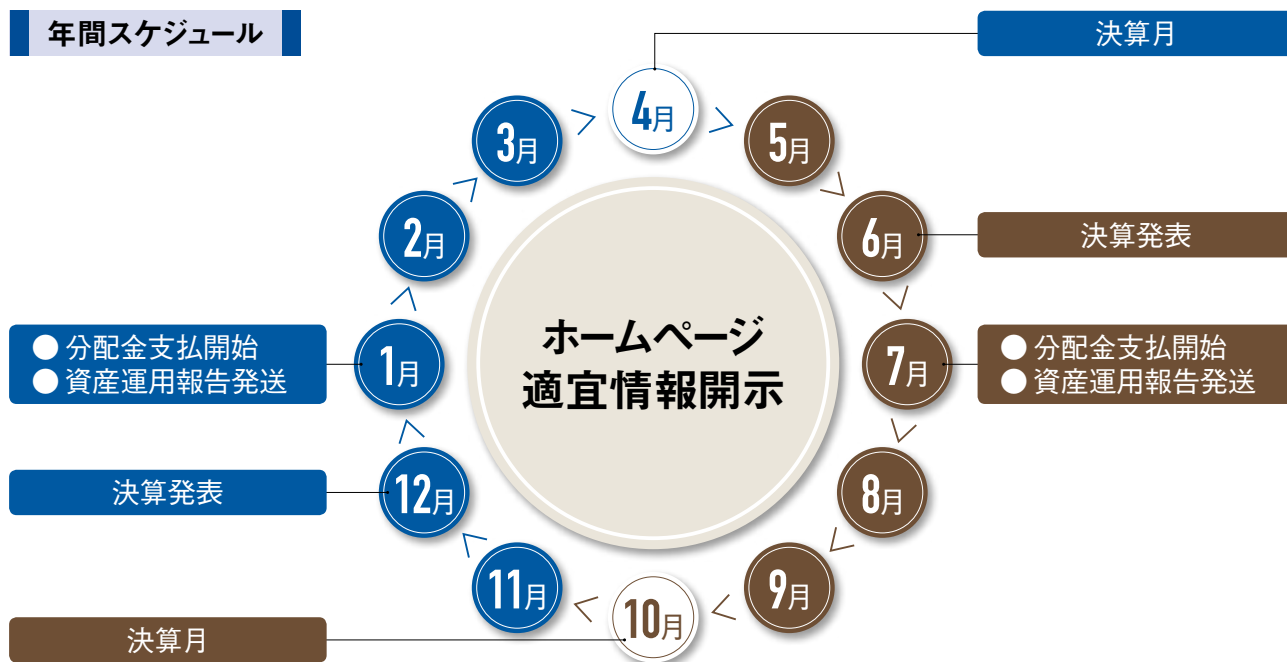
年間スケジュール

決算月

4月

3月

5月

2月

6月

決算発表

ホームページ
適宜情報開示

● 分配金支払開始
● 資産運用報告発送

1月

7月

● 分配金支払開始
● 資産運用報告発送

8月

決算発表

12月

11月

9月

10月

決算月